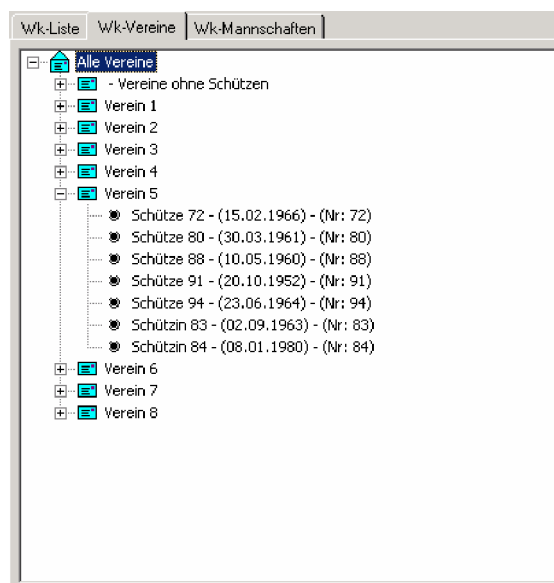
Wk-Liste | Wk-Vereine | Wk-Mannschaften

Alle Vereine
- Vereine ohne Schützen
Verein 1
Verein 2
Verein 3
Verein 4
Verein 5
Schütze 72 - (15.02.1966) - (Nr: 72)
Schütze 80 - (30.03.1961) - (Nr: 80)
Schütze 88 - (10.05.1960) - (Nr: 88)
Schütze 91 - (20.10.1952) - (Nr: 91)
Schütze 94 - (23.06.1964) - (Nr: 94)
Schützin 83 - (02.09.1963) - (Nr: 83)
Schützin 84 - (08.01.1980) - (Nr: 84)
Verein 6
Verein 7
Verein 8